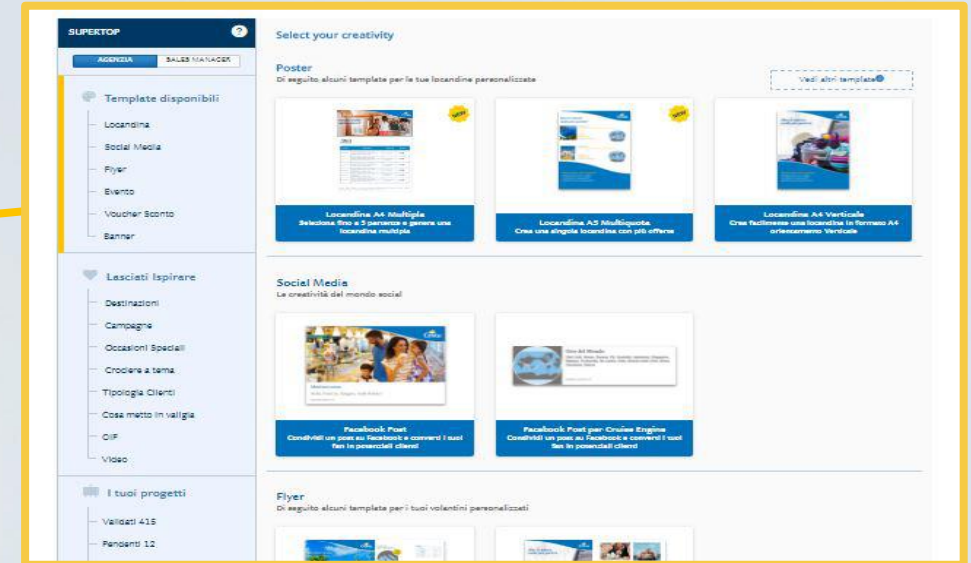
SUPERTOP

AGENZIA | SALES MANAGER

Template disponibili

Locandina

Social Media

Flyer

Evento

Voucher Sconto

Banner

Lasciati Ispirare

Destinazioni

Campagne

Occasioni Speciali

Crociere a tema

Tipologia Clienti

Cosa metto in valigia

GIF

Video

I tuoi progetti

Validati 415

Pendenti 12

Select your creativity

Poster
Di seguito alcuni template per le tue locandine personalizzate

Vedi altri template

NEW

NEW

Locandina A4 Multipla
Seleziona fino a 5 partenze e genera una locandina multipla

Locandina A5 Multiquota
Crea una singola locandina con più offerte

Locandina A4 Verticale
Crea facilmente una locandina in formato A4 orientamento Verticale

Social Media
Le creatività del mondo social

Facebook Post
Condividi un post su Facebook e converti i tuoi fan in potenziali clienti

Facebook Post per Cruise Engine
Condividi un post su Facebook e converti i tuoi fan in potenziali clienti

Flyer
Di seguito alcuni template per i tuoi volantini personalizzati